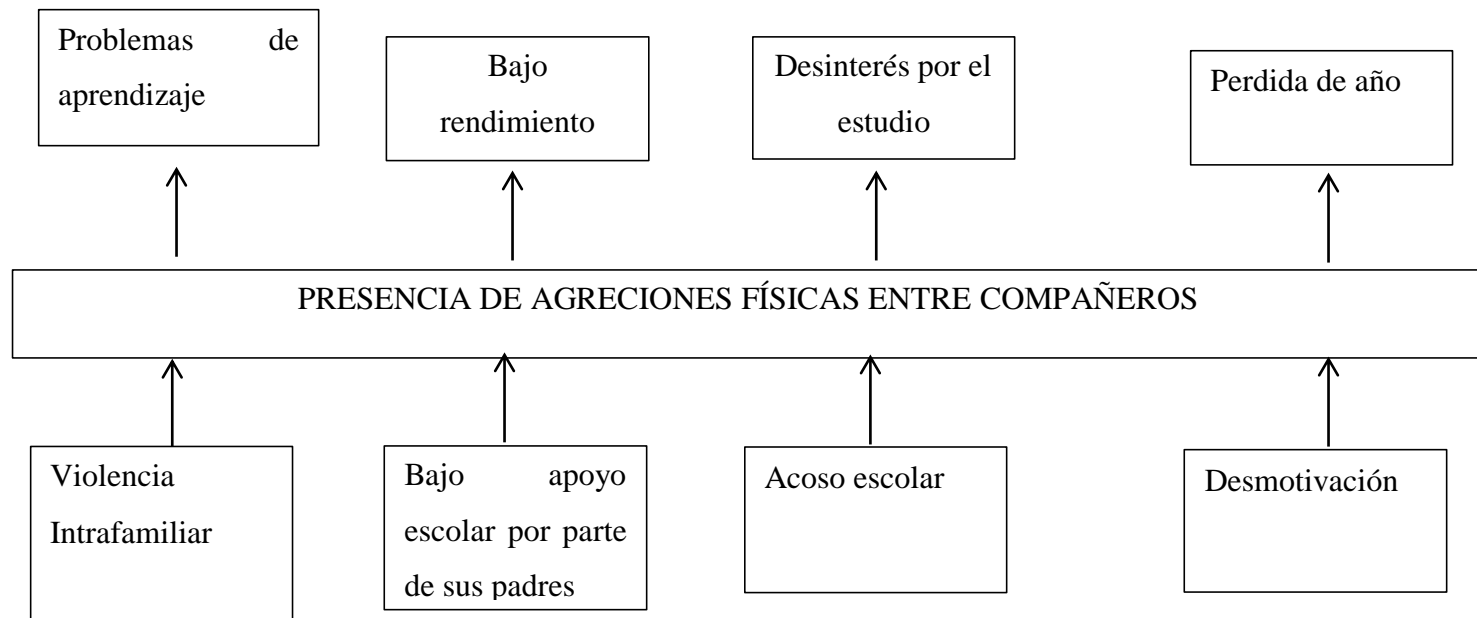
Problemas de aprendizaje

Bajo rendimiento

Desinterés por el estudio

Perdida de año

PRESENCIA DE AGRECIONES FÍSICAS ENTRE COMPAÑEROS

Violencia Intrafamiliar

Bajo apoyo escolar por parte de sus padres

Acoso escolar

Desmotivación